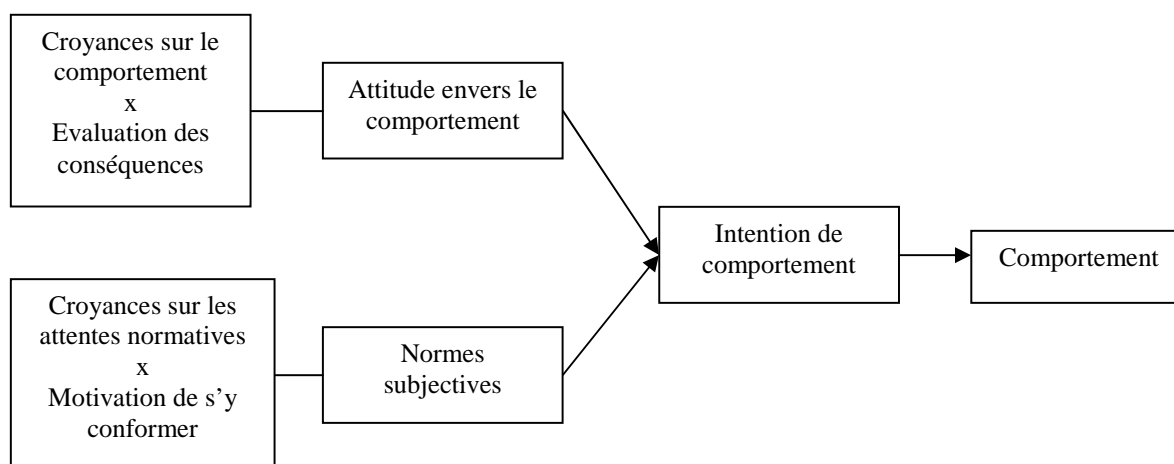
Croyances sur le comportement
x
Evaluation des conséquences

Attitude envers le comportement

Croyances sur les attentes normatives
x
Motivation de s’y conformer

Normes subjectives

Intention de comportement

Comportement